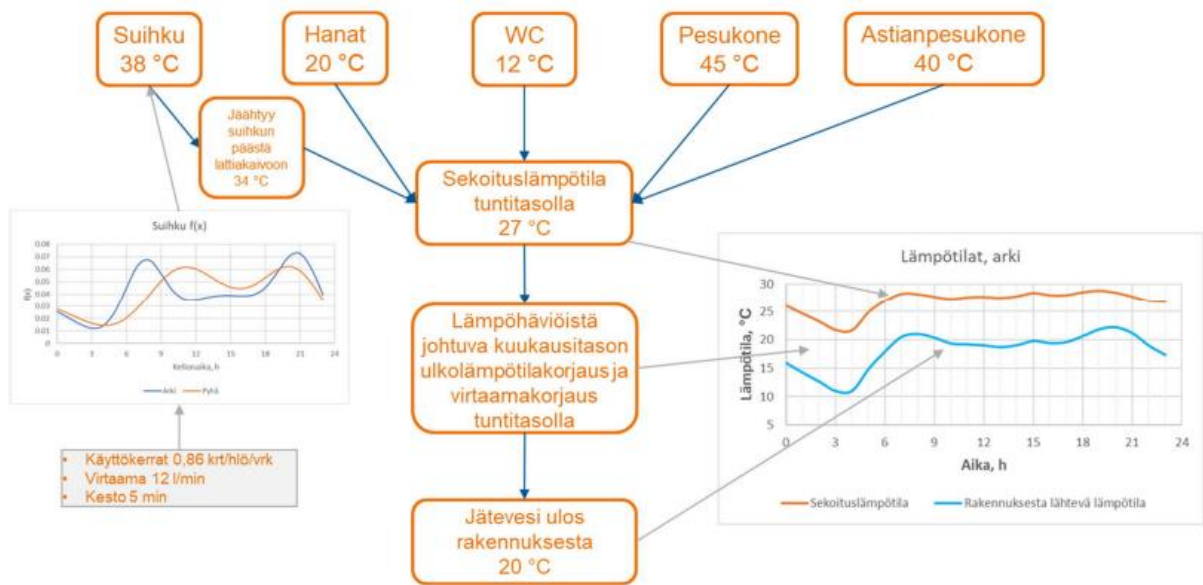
Suihku
38 °C

Hanat
20 °C

WC
12 °C

Pesukone
45 °C

Astianpesukone
40 °C

Jäähtyy suihkun päästä lattiakaivoon 34 °C

Sekoituslämpötila tuntitasolla
27 °C

Suihku f(x)

0.08
0.07
0.06
0.05
0.04
0.03
0.02
0.01
0

f(x)

0 3 6 9 12 15 18 21 24

Kellonaika, h

Arki
Pyhä

Lämpöhäviöistä johtuva kuukausitason ulkolämpötilakorjaus ja virtaamakorjaus tuntitasolla

Lämpötilat, arki

Lämpötila, °C

30
25
20
15
10
5

0 3 6 9 12 15 18 21 24

Aika, h

Sekoituslämpötila
Rakennuksesta lähtevä lämpötila

- Käyttökerrat 0,86 krt/hlö/vrk
- Virtaama 12 l/min
- Kesto 5 min

Jätevesi ulos rakennuksesta
20 °C